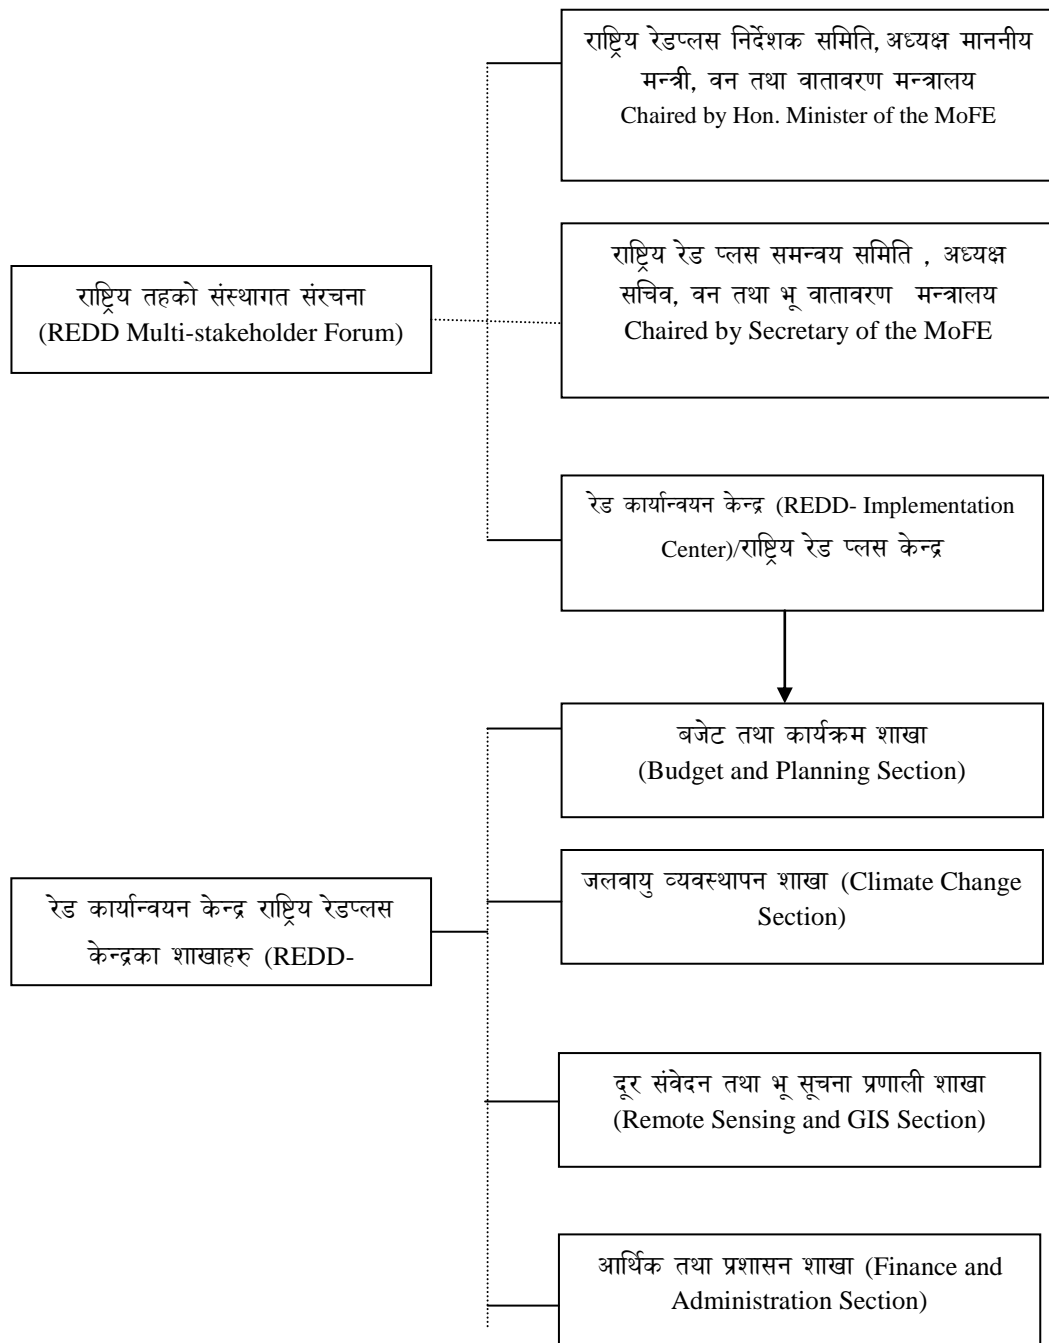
राष्ट्रिय तहको संस्थागत संरचना (REDD Multi-stakeholder Forum)

राष्ट्रिय रेडप्लस निर्देशक समिति, अध्यक्ष माननीय मन्त्री, वन तथा वातावरण मन्त्रालय Chaired by Hon. Minister of the MoFE

राष्ट्रिय रेड प्लस समन्वय समिति , अध्यक्ष सचिव, वन तथा भू वातावरण मन्त्रालय Chaired by Secretary of the MoFE

रेड कार्यान्वयन केन्द्र (REDD- Implementation Center)/राष्ट्रिय रेड प्लस केन्द्र

रेड कार्यान्वयन केन्द्र राष्ट्रिय रेडप्लस केन्द्रका शाखाहरु (REDD-

बजेट तथा कार्यक्रम शाखा (Budget and Planning Section)

जलवायु व्यवस्थापन शाखा (Climate Change Section)

दूर संवेदन तथा भू सूचना प्रणाली शाखा (Remote Sensing and GIS Section)

आर्थिक तथा प्रशासन शाखा (Finance and Administration Section)